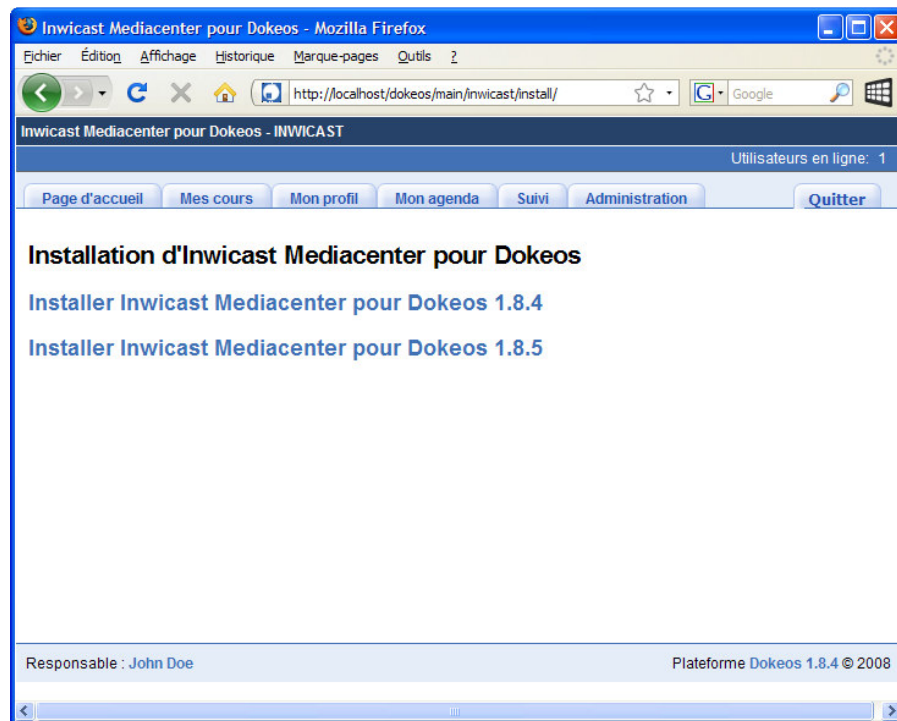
Inwicast Mediacenter pour Dokeos - Mozilla Firefox

Fichier Édition Affichage Historique Marque-pages Outils ?

http://localhost/dokeos/main/inwicast/install/

Google

Inwicast Mediacenter pour Dokeos - INWICAST

Utilisateurs en ligne: 1

Page d'accueil | Mes cours | Mon profil | Mon agenda | Suivi | Administration | Quitter

Installation d'Inwicast Mediacenter pour Dokeos

Installer Inwicast Mediacenter pour Dokeos 1.8.4

Installer Inwicast Mediacenter pour Dokeos 1.8.5

Responsable : John Doe

Plateforme Dokeos 1.8.4 © 2008